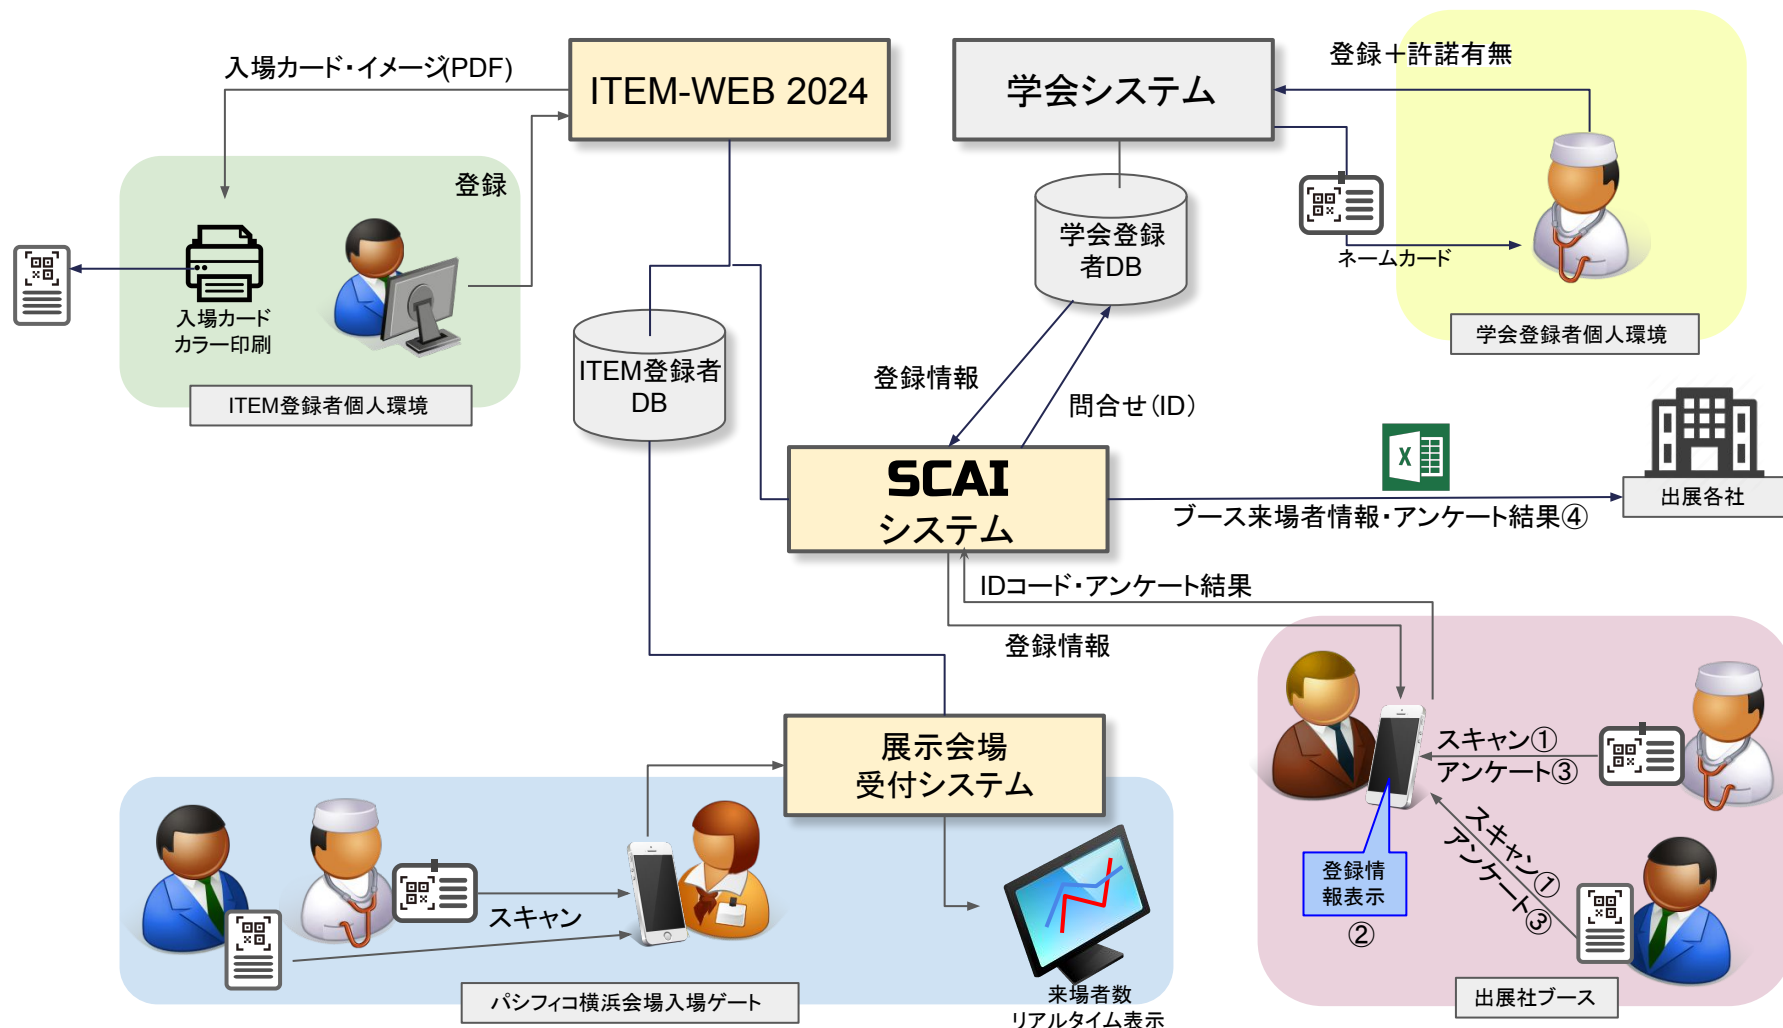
入場カード・イメージ(PDF)

ITEM-WEB 2024

学会システム

登録＋許諾有無

登録

入場カード
カラー印刷

ITEM登録者個人環境

学会登録者DB

ネームカード

学会登録者個人環境

ITEM登録者DB

登録情報

問合せ(ID)

SCAI
システム

ブース来場者情報・アンケート結果④

出展各社

IDコード・アンケート結果

登録情報

スキャン①
アンケート③

スキャン①
アンケート③

登録情報表示
②

出展社ブース

展示会場
受付システム

スキャン

パシフィコ横浜会場入場ゲート

来場者数
リアルタイム表示